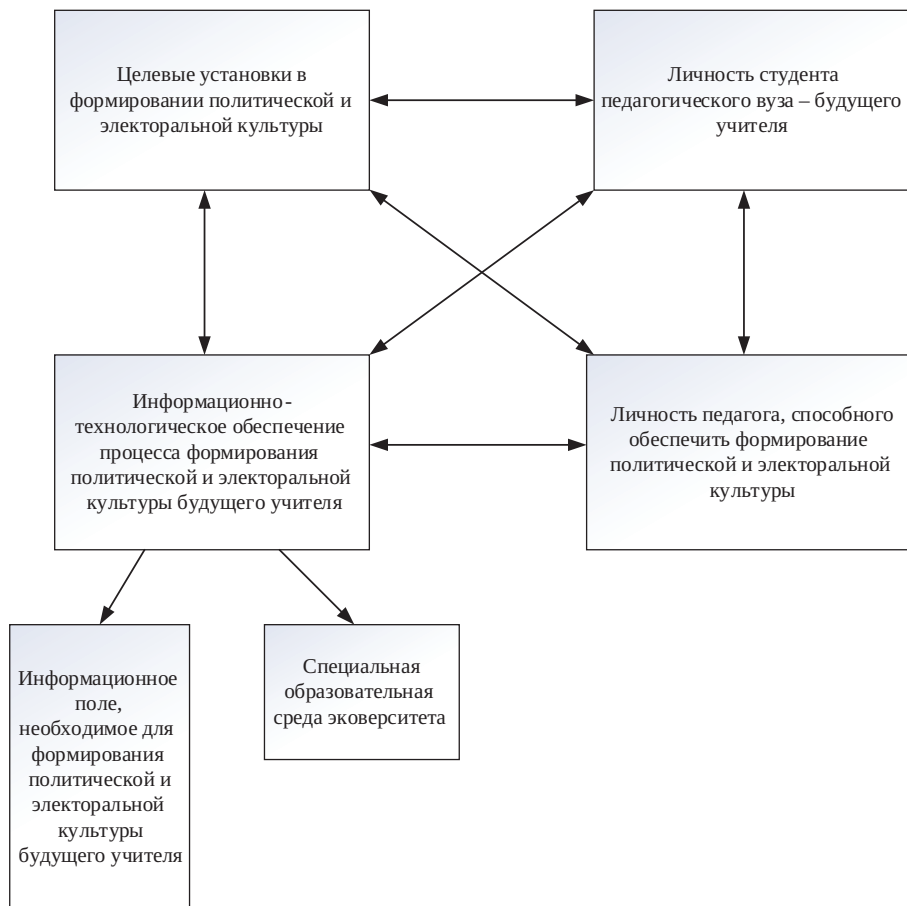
Целевые установки в формировании политической и электоральной культуры

Личность студента педагогического вуза – будущего учителя

Информационно-технологическое обеспечение процесса формирования политической и электоральной культуры будущего учителя

Личность педагога, способного обеспечить формирование политической и электоральной культуры

Информационное поле, необходимое для формирования политической и электоральной культуры будущего учителя

Специальная образовательная среда эковерситета